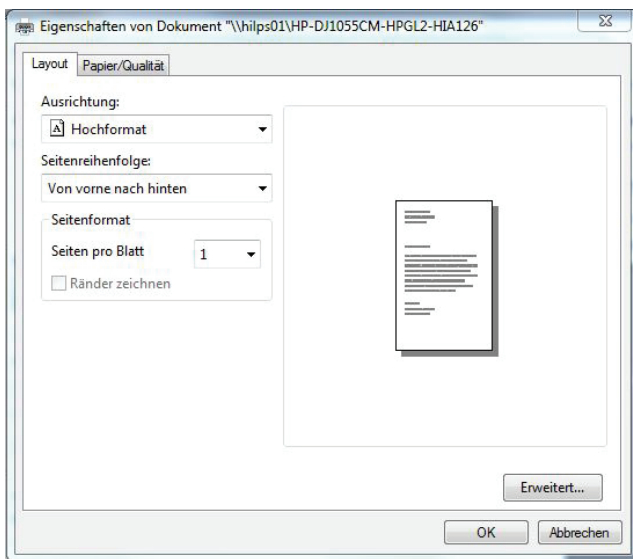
Eigenschaften von Dokument "\\hilps01\HP-DJ1055CM-HPGL2-HIA126"

Layout
Papier/Qualität

Ausrichtung:
A Hochformat

Seitenreihenfolge:
Von vorne nach hinten

Seitenformat
Seiten pro Blatt
1
Ränder zeichnen

Erweitert...

OK
Abbrechen